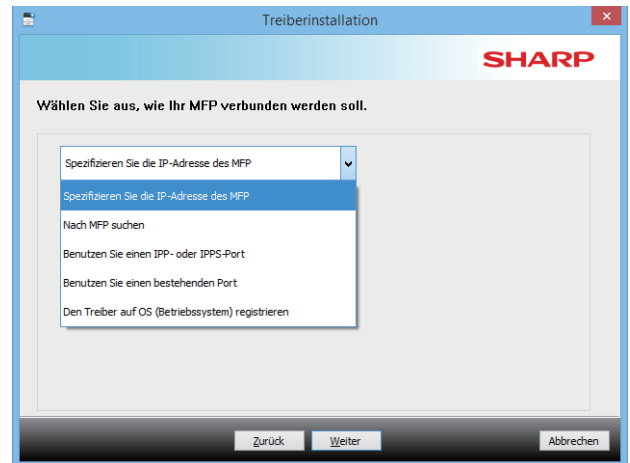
Treiberinstallation

SHARP

Wählen Sie aus, wie Ihr MFP verbunden werden soll.

Spezifizieren Sie die IP-Adresse des MFP

Spezifizieren Sie die IP-Adresse des MFP
Nach MFP suchen
Benutzen Sie einen IPP- oder IPPS-Port
Benutzen Sie einen bestehenden Port
Den Treiber auf OS (Betriebssystem) registrieren

Zurück
Weiter
Abbrechen